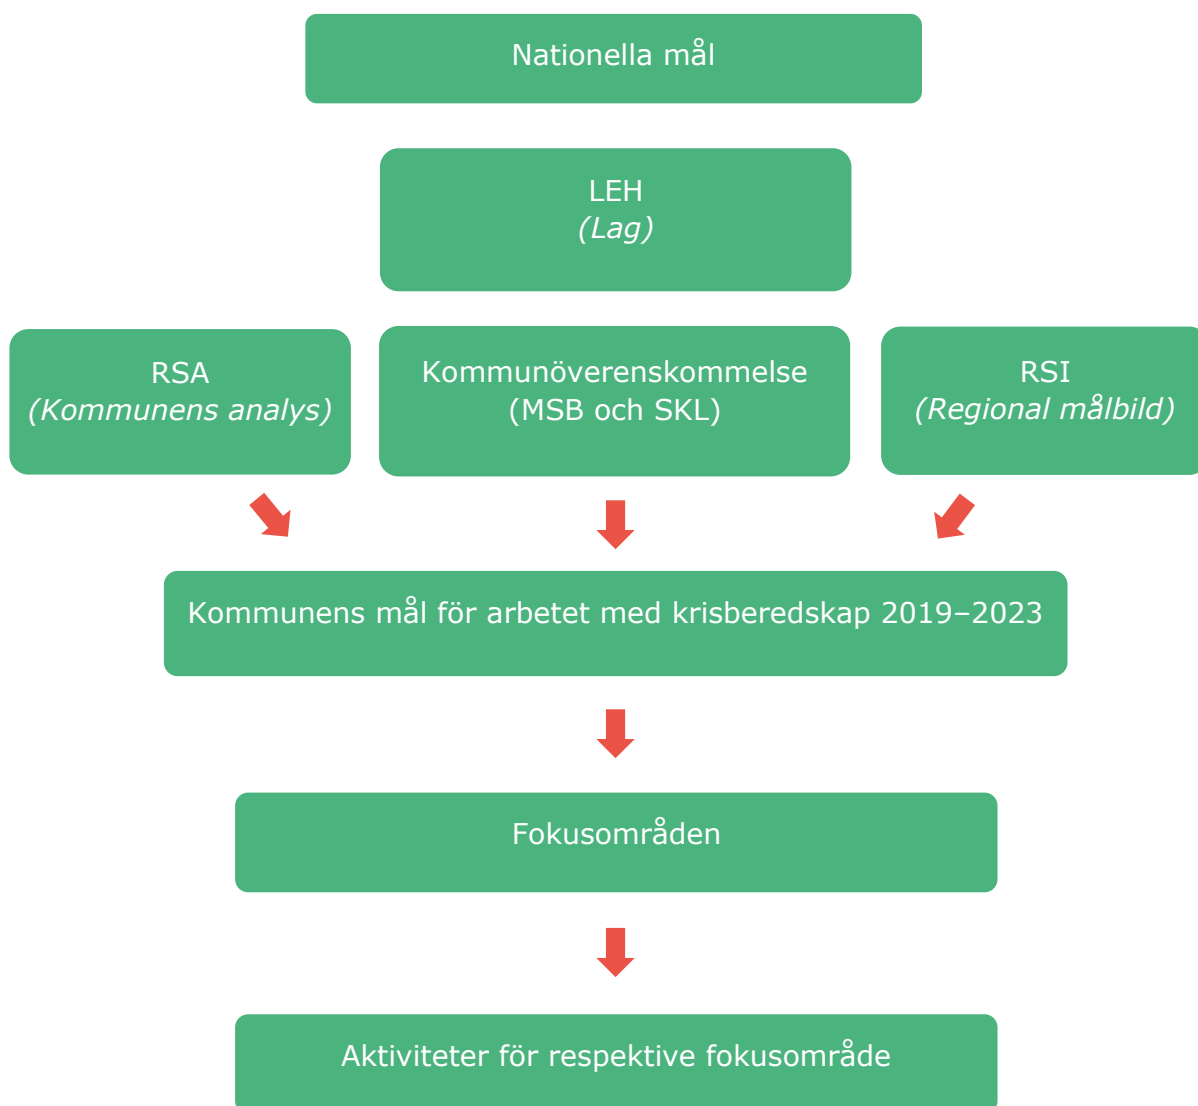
Nationella mål

LEH
(Lag)

RSA
(Kommunens analys)

Kommunöverenskommelse
(MSB och SKL)

RSI
(Regional målbild)

Kommunens mål för arbetet med krisberedskap 2019–2023

Fokusområden

Aktiviteter för respektive fokusområde